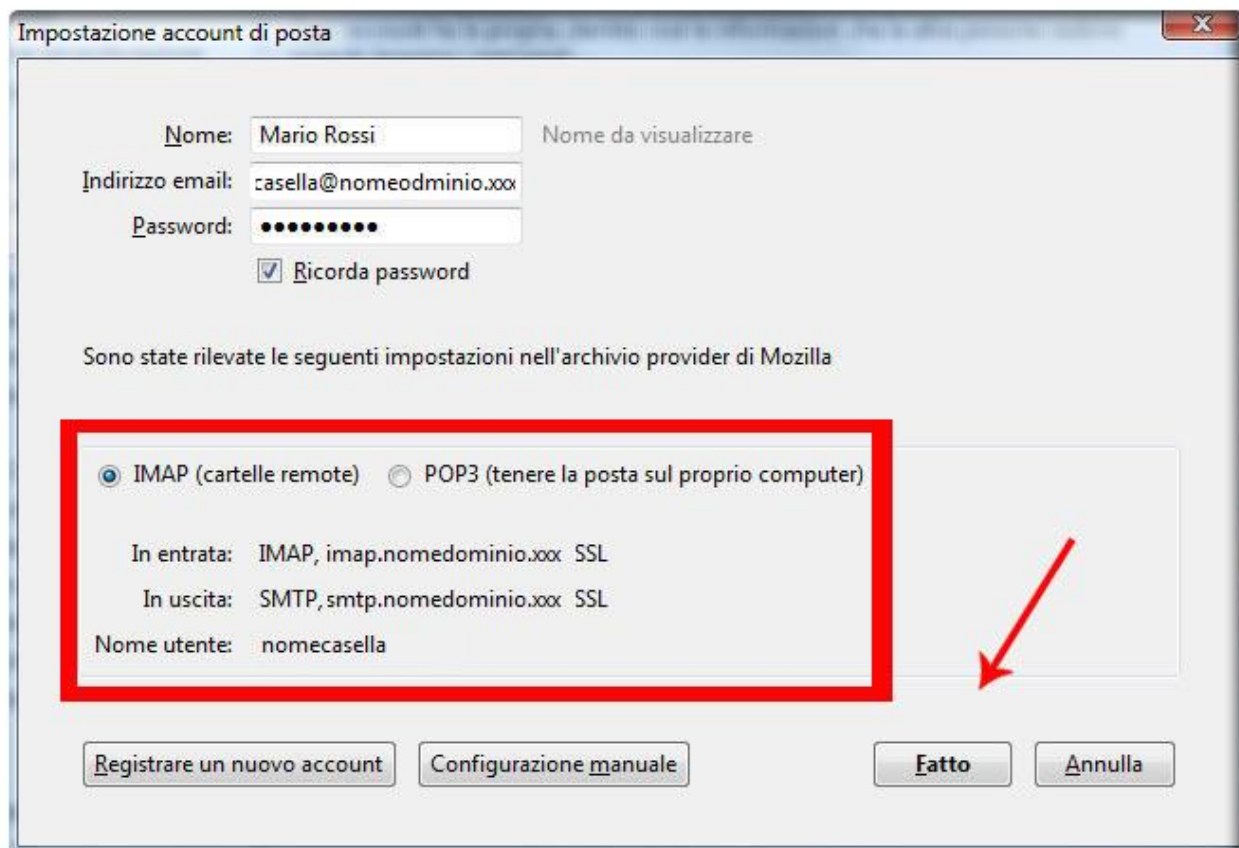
Impostazione account di posta

Nome: Mario Rossi
Nome da visualizzare
Indirizzo email: casella@nomeodminio.xxx
Password: •••••••••
Ricorda password

Sono state rilevate le seguenti impostazioni nell'archivio provider di Mozilla

IMAP (cartelle remote)
POP3 (tenere la posta sul proprio computer)

In entrata: IMAP, imap.nomedominio.xxx SSL
In uscita: SMTP, smtp.nomedominio.xxx SSL
Nome utente: nomecasella

Registrare un nuovo account
Configurazione manuale
Fatto
Annulla